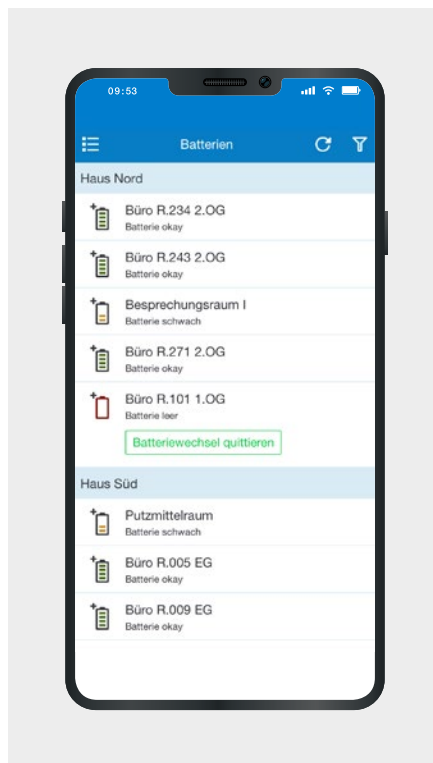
09:53

Batterien

Haus Nord

Büro R.234 2.OG
Batterie okay

Büro R.243 2.OG
Batterie okay

Besprechungsraum I
Batterie schwach

Büro R.271 2.OG
Batterie okay

Büro R.101 1.OG
Batterie leer

Batteriewechsel quittieren

Haus Süd

Putzmittelraum
Batterie schwach

Büro R.005 EG
Batterie okay

Büro R.009 EG
Batterie okay